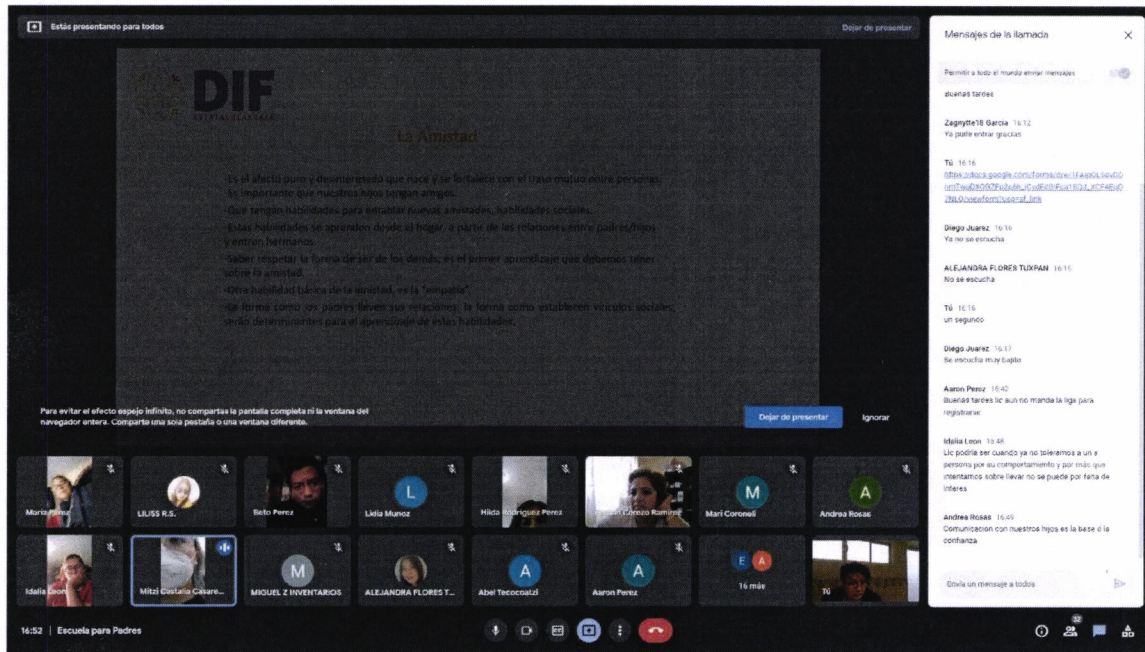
Estás presentando para todos

Dejar de presentar

DIF

La Amistad

-Es el afecto puro y desinteresado que nace y se fortalece con el trato mutuo entre personas.
-Es importante que nuestros hijos tengan amigos.
-Que tengan habilidades para entablar nuevas amistades, habilidades sociales.
-Estas habilidades se aprenden desde el hogar, a partir de las relaciones entre padres/hijos y entre hermanos.
-Saber respetar la forma de ser de los demás, es el primer aprendizaje que debemos tener sobre la amistad.
-Otra habilidad básica de la amistad, es la "empatía".
-La forma como los padres lleven sus relaciones, la forma como establecen vínculos sociales, serán determinantes para el aprendizaje de estas habilidades.

Para evitar el efecto espejo infinito, no compartas la pantalla completa ni la ventana del navegador entera. Comparte una sola pestaña o una ventana diferente.

Dejar de presentar

Ignorar

Mensajes de la llamada

Permitir a todo el mundo enviar mensajes

buenas tardes

Zagnytte18 Garcia 16:12
Ya pude entrar gracias

Tú 16:16
https://docs.google.com/forms/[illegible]

Diego Juarez 16:16
Ya no se escucha

ALEJANDRA FLORES TUXPAN 16:16
No se escucha

Tú 16:16
un segundo

Diego Juarez 16:17
Se escucha muy bajito

Aaron Perez 16:40
Buenas tardes lic aun no manda la liga para registrarse

Idalia Leon 16:48
Lic podría ser cuando ya no toleramos a un a persona por su comportamiento y por más que intentamos sobre llevar no se puede por falta de interes

Andrea Rosas 16:49
Comunicacion con nuestros hijos es la base d la confianza

Envía un mensaje a todos

Maria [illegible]
LILISS R.S.
Beto Perez
Lidia Munoz
Hilda Rodriguez Perez
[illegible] Orozco Ramirez
Mari Coronel
Andrea Rosas
Idalia Leon
Mitzi Castalia Casare...
MIGUEL Z INVENTARIOS
ALEJANDRA FLORES T...
Abel Tecocoatzi
Aaron Perez
16 más
Tú

16:52 | Escuela para Padres

32